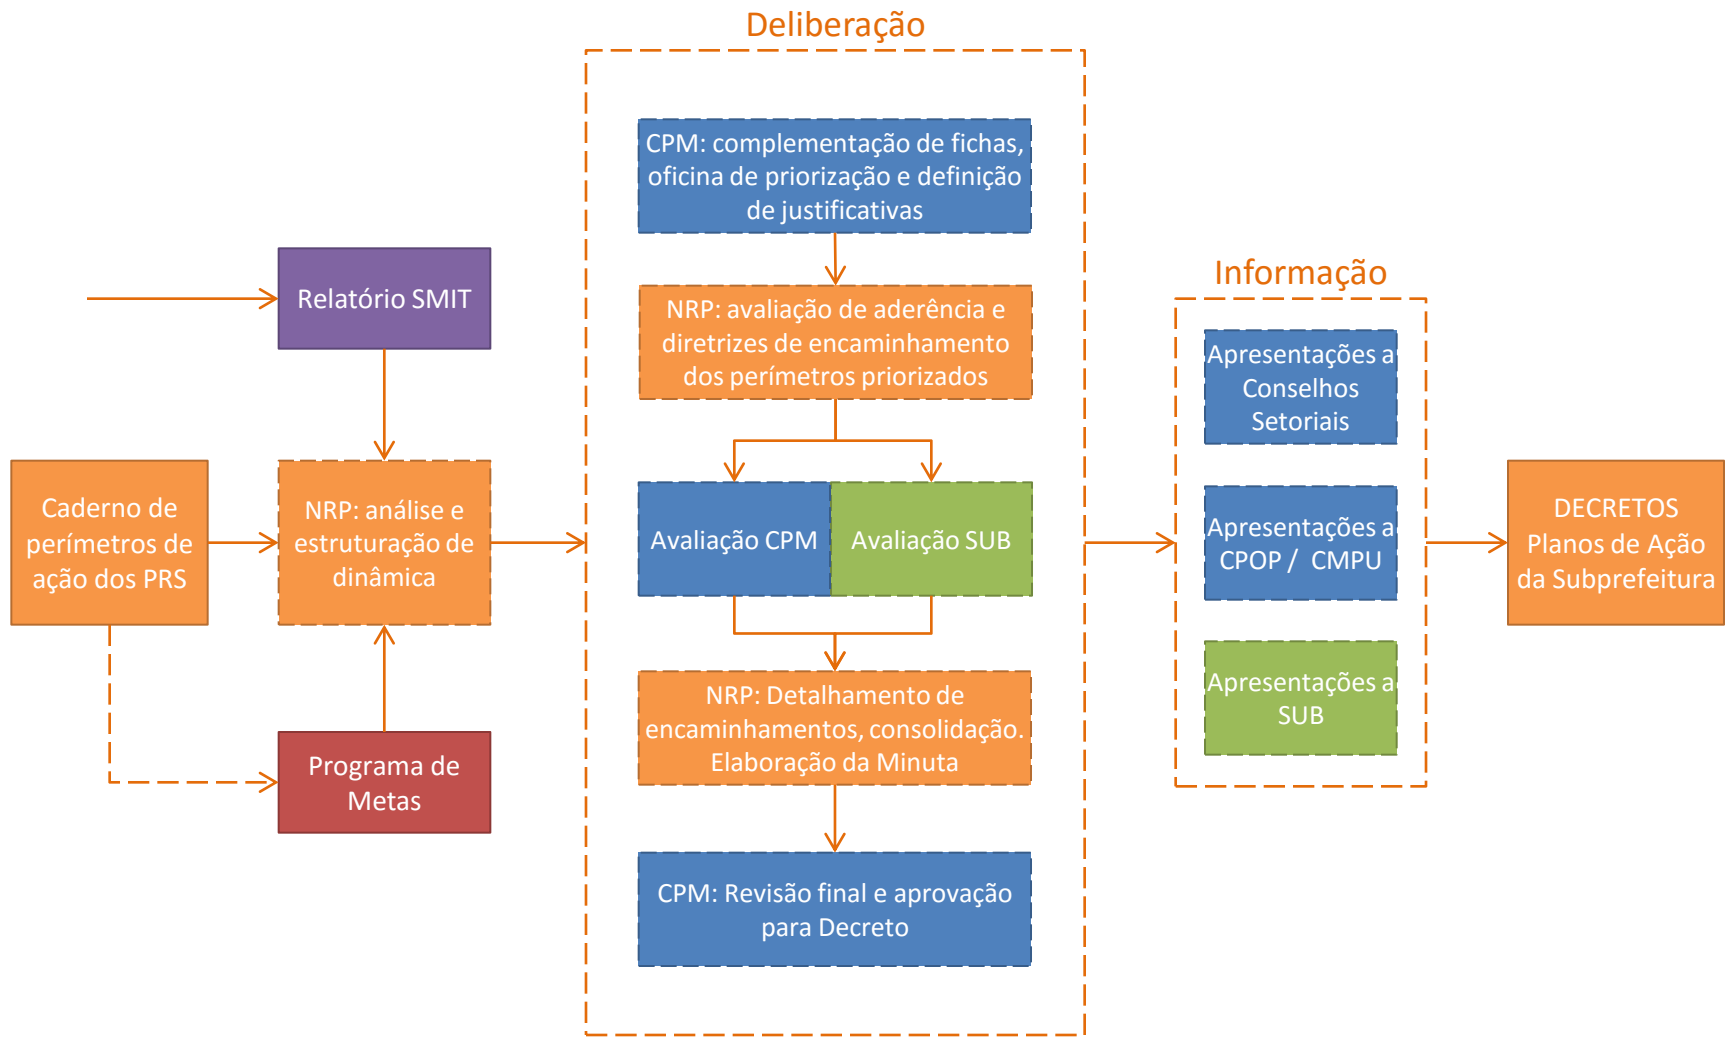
Deliberação

Relatório SMIT

Caderno de perímetros de ação dos PRS

NRP: análise e estruturação de dinâmica

Programa de Metas

CPM: complementação de fichas, oficina de priorização e definição de justificativas

NRP: avaliação de aderência e diretrizes de encaminhamento dos perímetros priorizados

Avaliação CPM

Avaliação SUB

NRP: Detalhamento de encaminhamentos, consolidação. Elaboração da Minuta

CPM: Revisão final e aprovação para Decreto

Informação

Apresentações a Conselhos Setoriais

Apresentações a CPOP / CMPU

Apresentações a SUB

DECRETOS Planos de Ação da Subprefeitura